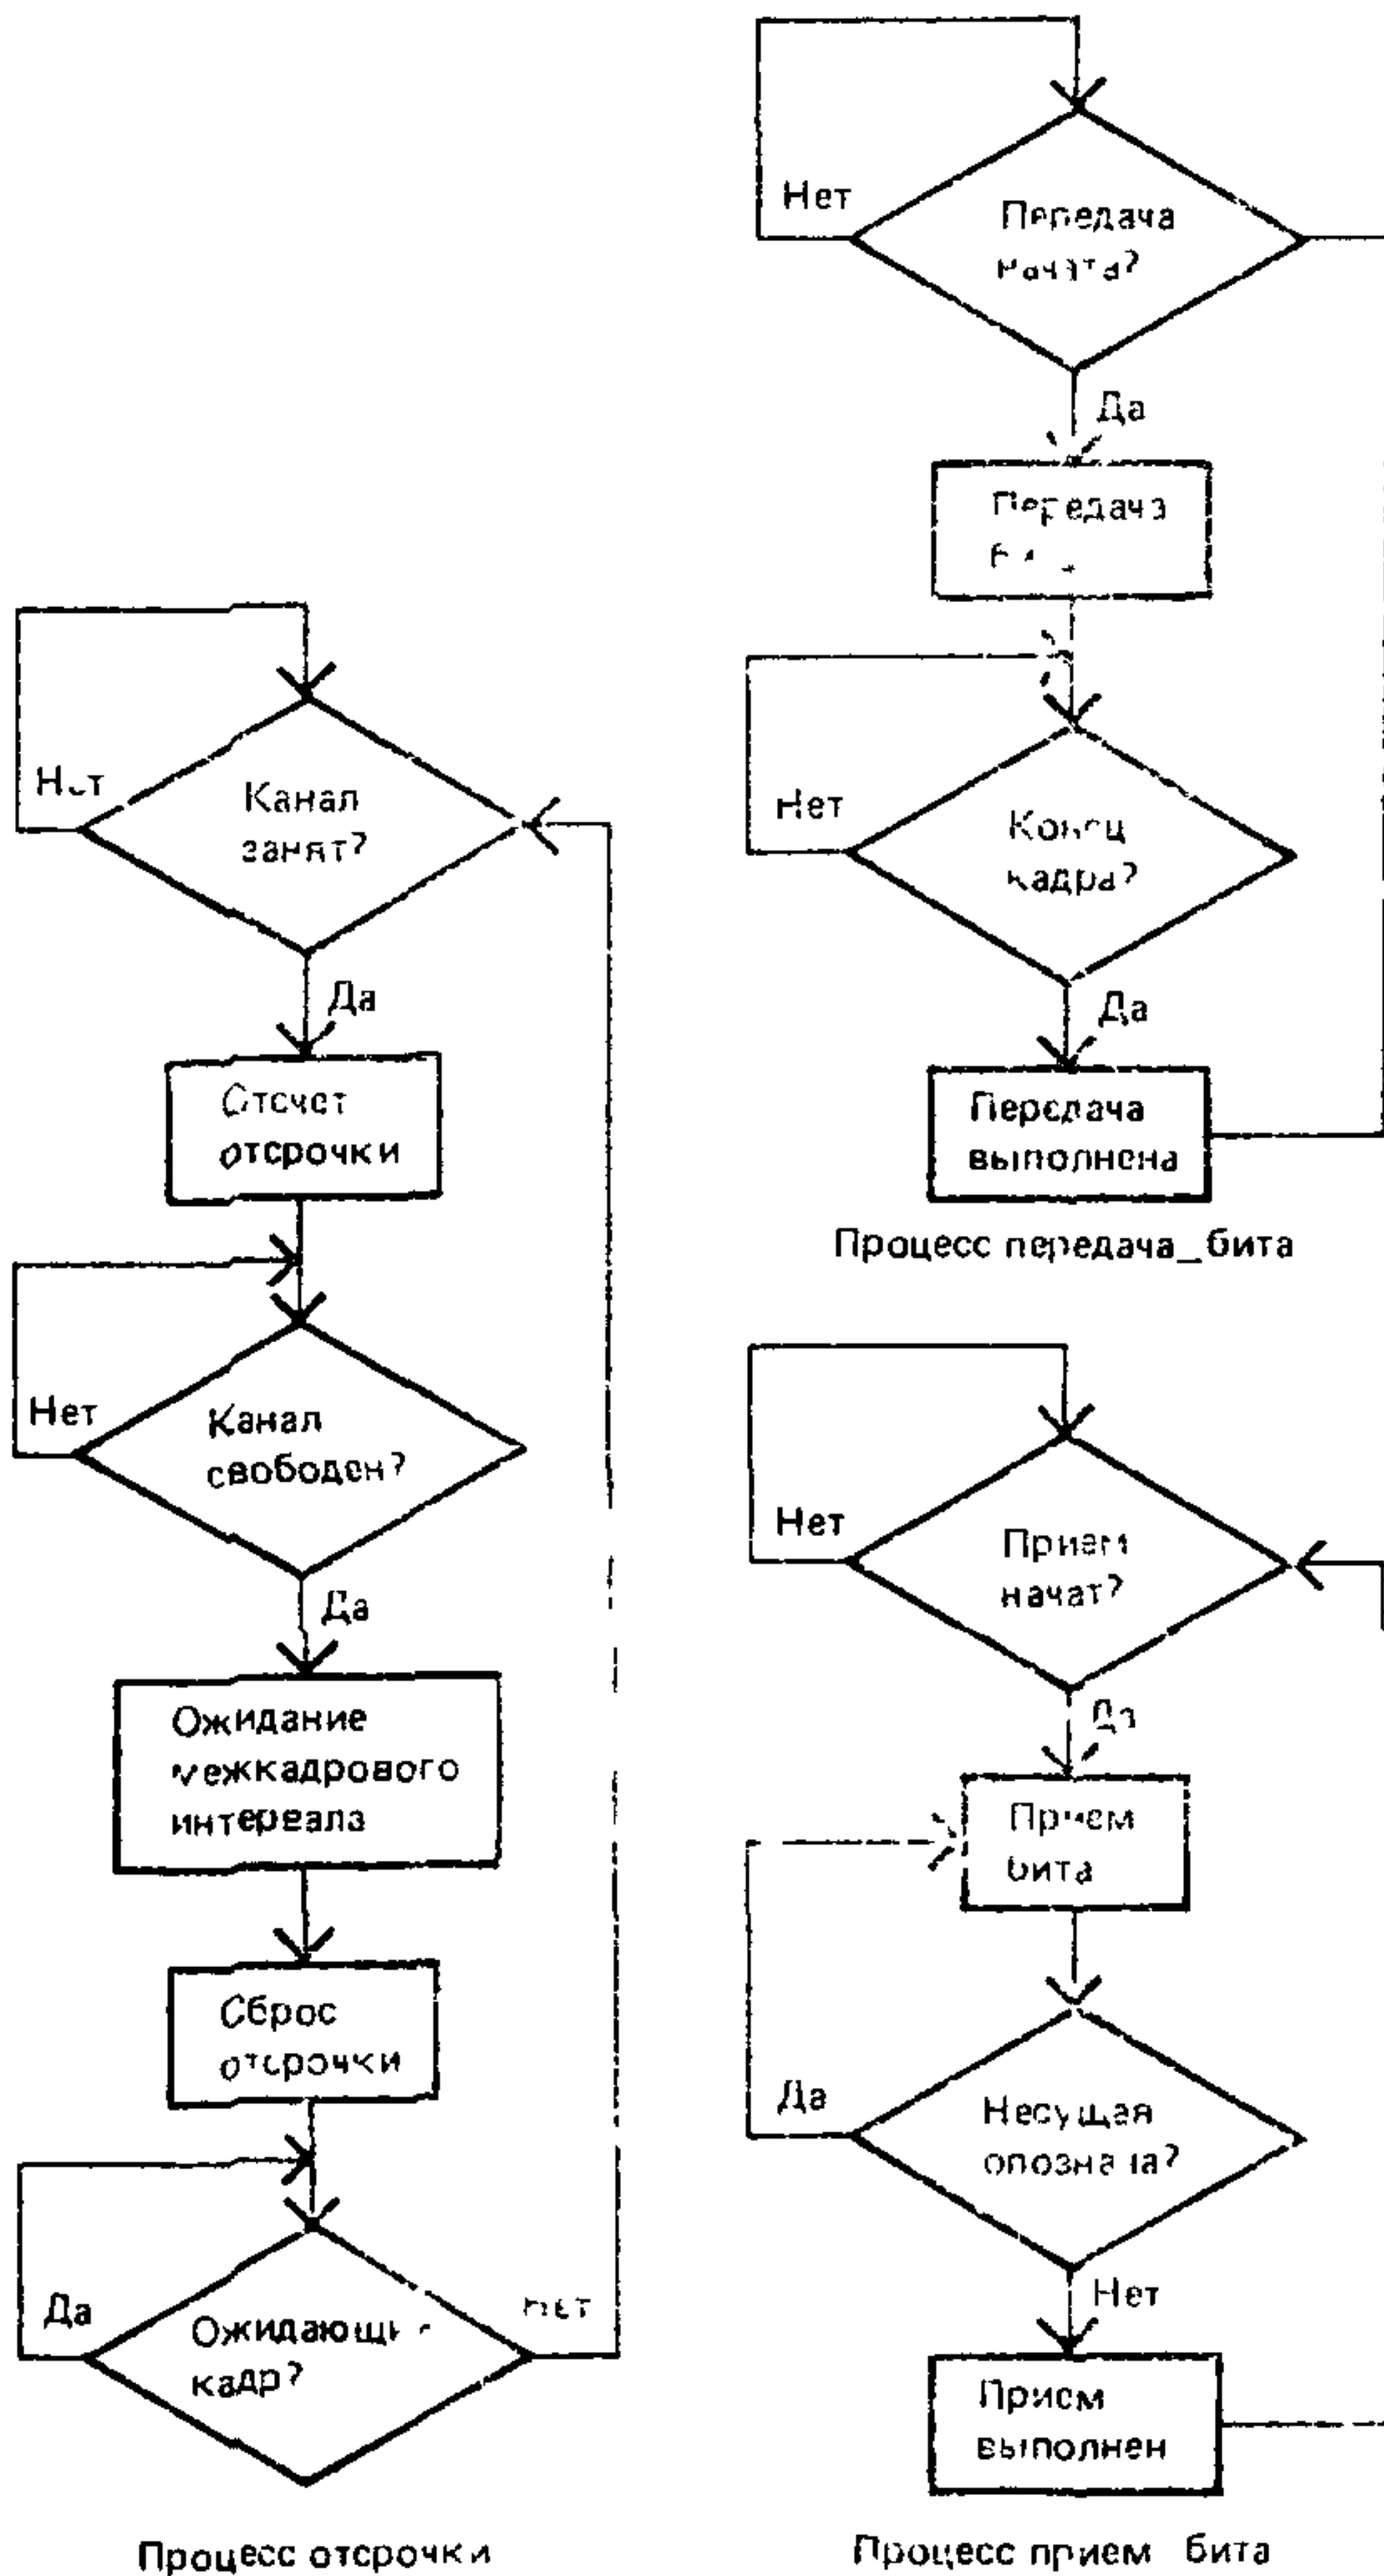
Нет
Канал занят?
Да
Отсчет отсрочки
Нет
Канал свободен?
Да
Ожидание межкадрового интереала
Сброс отсрочки
Да
Ожидающ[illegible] кадр?
Нет

Процесс отсрочки

Нет
Передача начата?
Да
Передача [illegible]
Нет
Конец кадра?
Да
Передача выполнена

Процесс передача_бита

Нет
Прием начат?
Да
Прием бита
Да
Несущая опозна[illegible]а?
Нет
Прием выполнен

Процесс прием бита